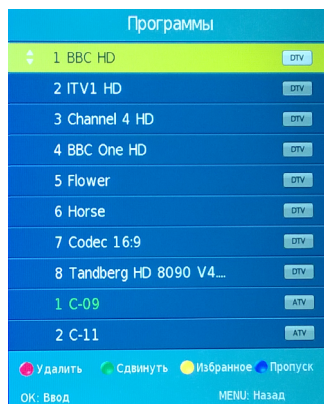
Программы

1 BBC HD DTV
2 ITV1 HD DTV
3 Channel 4 HD DTV
4 BBC One HD DTV
5 Flower DTV
6 Horse DTV
7 Codec 16:9 DTV
8 Tandberg HD 8090 V4.... DTV
1 C-09 ATV
2 C-11 ATV

Удалить Сдвинуть Избранное Пропуск
OK: Ввод MENU: Назад